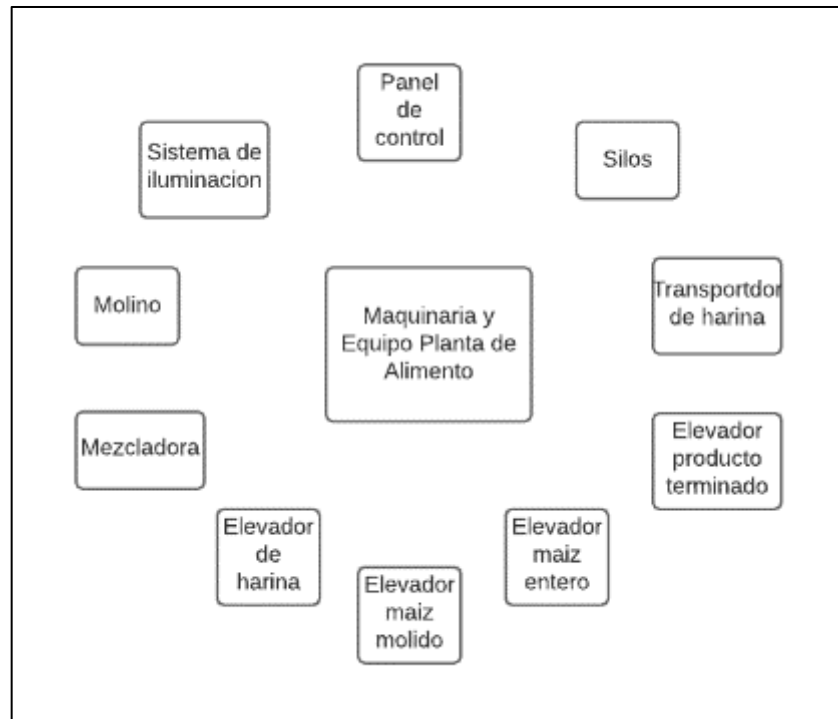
Panel de control

Sistema de iluminacion

Silos

Molino

Maquinaria y Equipo Planta de Alimento

Transportdor de harina

Mezcladora

Elevador producto terminado

Elevador de harina

Elevador maiz entero

Elevador maiz molido